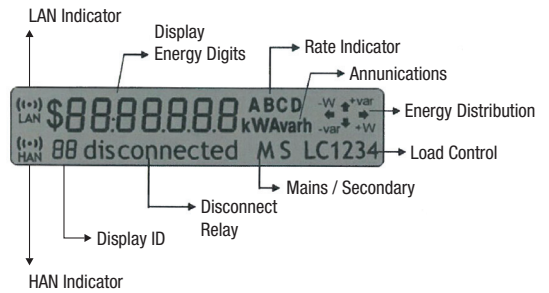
LAN Indicator

Display Energy Digits

Rate Indicator

Annunications

Energy Distribution

LAN $88888888 ABCD kWAvarh -W +var -var +W

HAN 88 disconnected M S LC1234

Load Control

Mains / Secondary

Disconnect Relay

Display ID

HAN Indicator